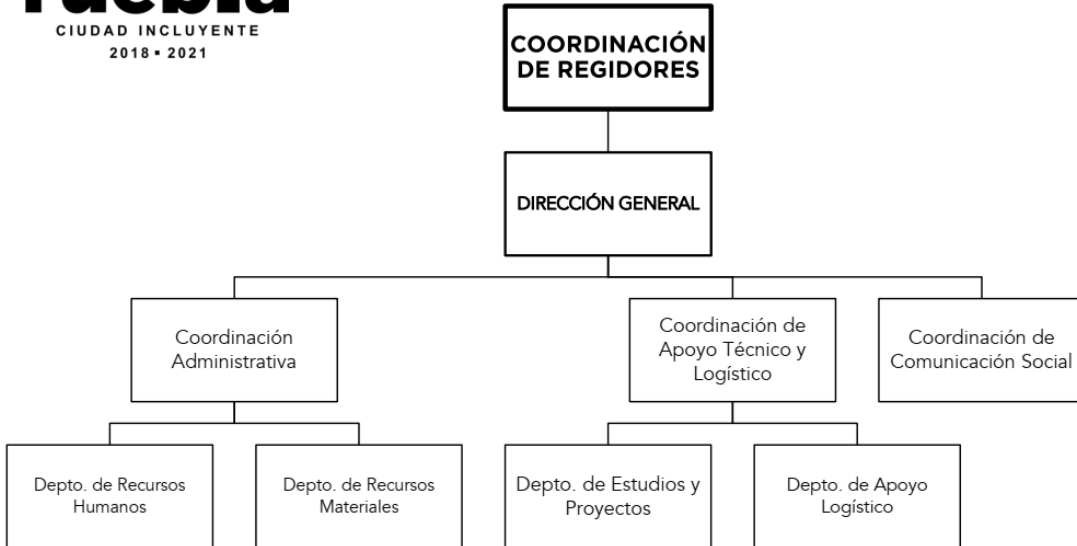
Puebla
CIUDAD INCLUYENTE
2018 • 2021

COORDINACIÓN DE REGIDORES

DIRECCIÓN GENERAL

Coordinación Administrativa

Coordinación de Apoyo Técnico y Logístico

Coordinación de Comunicación Social

Depto. de Recursos Humanos

Depto. de Recursos Materiales

Depto. de Estudios y Proyectos

Depto. de Apoyo Logístico